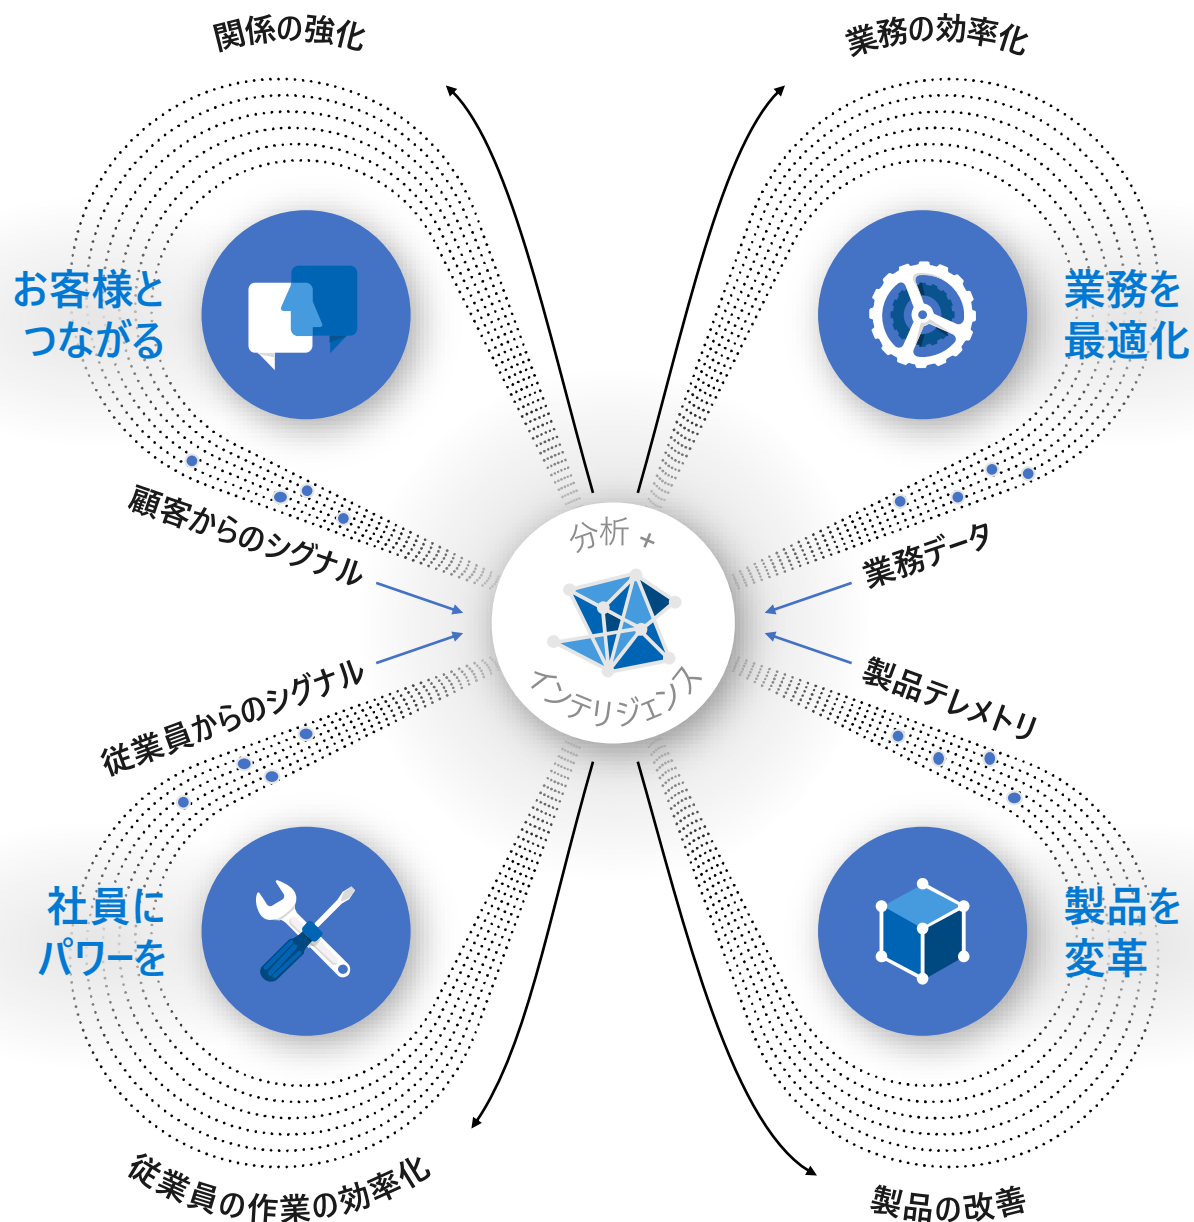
関係の強化

業務の効率化

お客様とつながる

業務を最適化

顧客からのシグナル

業務データ

分析 + インテリジェンス

従業員からのシグナル

製品テレメトリ

社員にパワーを

製品を変革

従業員の作業の効率化

製品の改善